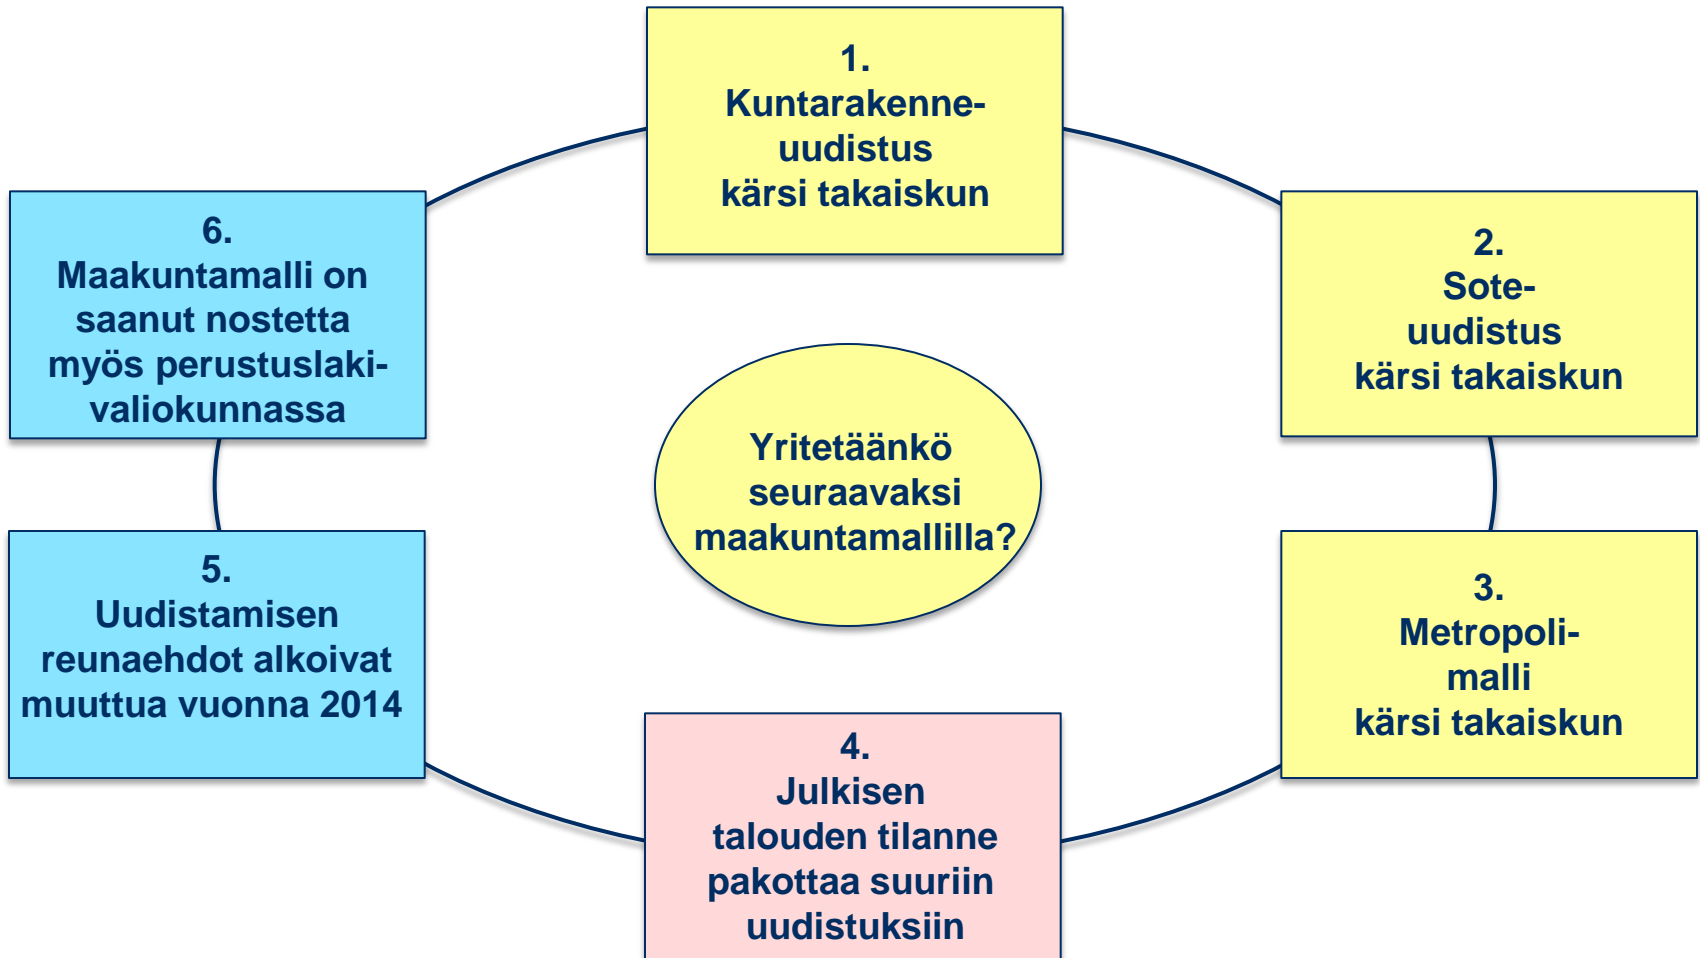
1.
Kuntarakenneuudistus
kärsi takaiskun

2.
Soteuudistus
kärsi takaiskun

3.
Metropolimalli
kärsi takaiskun

4.
Julkisen talouden tilanne pakottaa suuriin uudistuksiin

5.
Uudistamisen reunaehdot alkoivat muuttua vuonna 2014

6.
Maakuntamalli on saanut nostetta myös perustuslakivaliokunnassa

Yritetäänkö seuraavaksi maakuntamallilla?